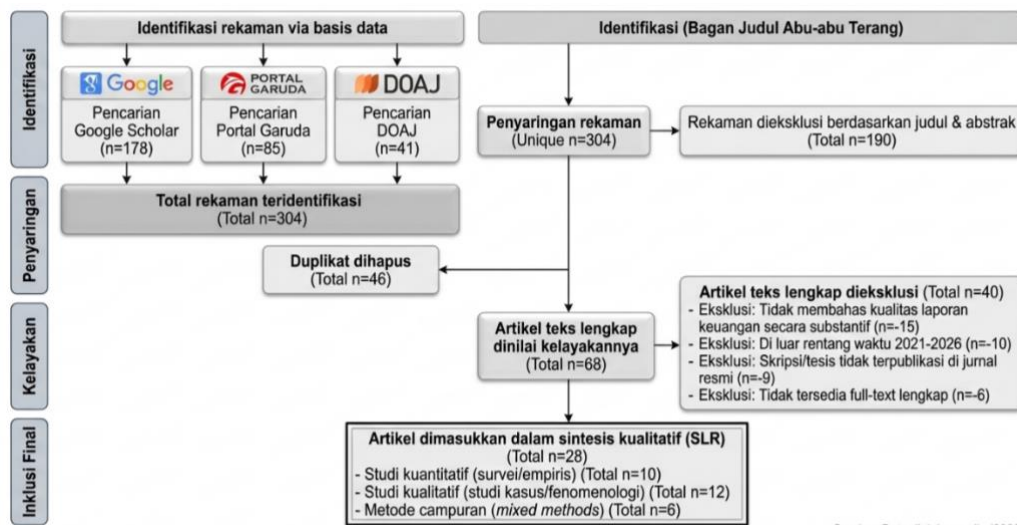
Identifikasi

Identifikasi rekaman via basis data

Google

Pencarian Google Scholar (n=178)

PORTAL GARUDA

Pencarian Portal Garuda (n=85)

DOAJ

Pencarian DOAJ (n=41)

Identifikasi (Bagan Judul Abu-abu Terang)

Penyaringan rekaman (Unique n=304)

Rekaman diekskluasi berdasarkan judul & abstrak (Total n=190)

Penyaringan

Total rekaman teridentifikasi (Total n=304)

Duplikat dihapus (Total n=46)

Kelayakan

Artikel teks lengkap dinilai kelayakannya (Total n=68)

Artikel teks lengkap diekskluasi (Total n=40)
- Eksklusi: Tidak membahas kualitas laporan keuangan secara substantif (n=-15)
- Eksklusi: Di luar rentang waktu 2021-2026 (n=-10)
- Eksklusi: Skripsi/tesis tidak terpublikasi di jurnal resmi (n=-9)
- Eksklusi: Tidak tersedia full-text lengkap (n=-6)

Inklusi Final

Artikel dimasukkan dalam sintesis kualitatif (SLR) (Total n=28)
- Studi kuantitatif (survei/empiris) (Total n=10)
- Studi kualitatif (studi kasus/fenomenologi) (Total n=12)
- Metode campuran (mixed methods) (Total n=6)

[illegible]